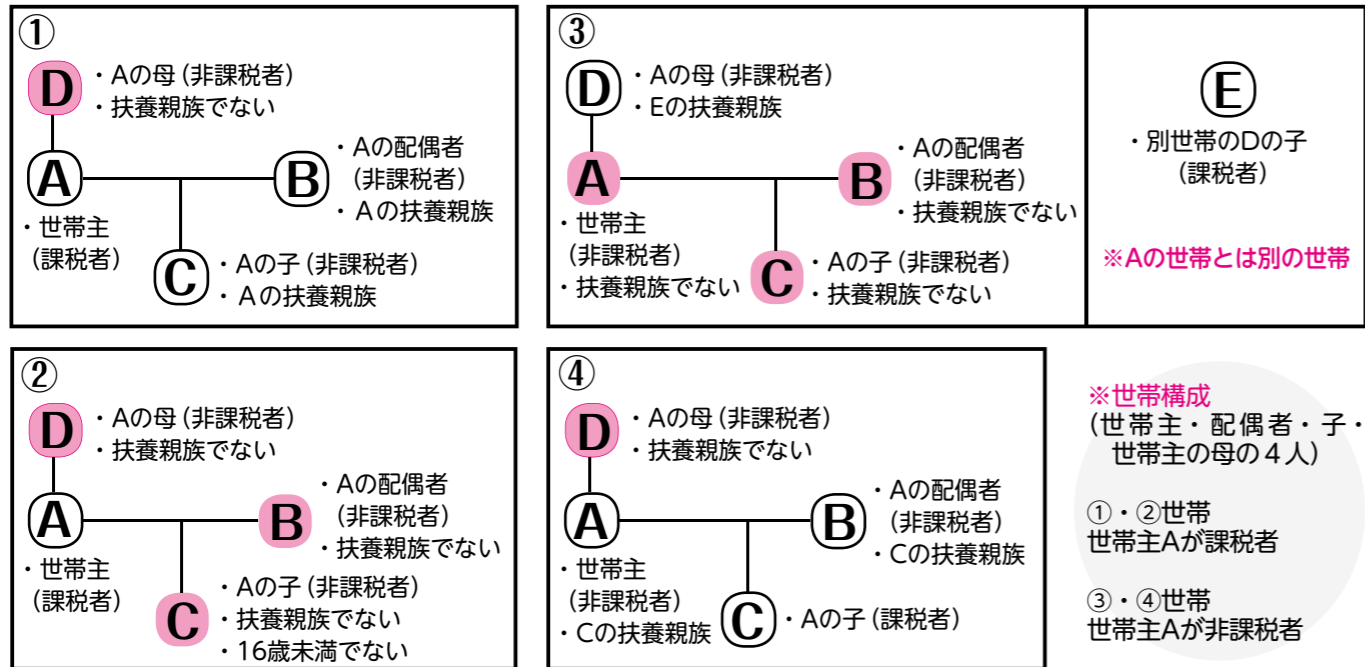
①

D
・Aの母（非課税者）
・扶養親族でない

A
・世帯主
（課税者）

B
・Aの配偶者
（非課税者）
・Aの扶養親族

C
・Aの子（非課税者）
・Aの扶養親族

③

D
・Aの母（非課税者）
・Eの扶養親族

A
・世帯主
（非課税者）
・扶養親族でない

B
・Aの配偶者
（非課税者）
・扶養親族でない

C
・Aの子（非課税者）
・扶養親族でない

E
・別世帯のDの子
（課税者）

※Aの世帯とは別の世帯

②

D
・Aの母（非課税者）
・扶養親族でない

A
・世帯主
（課税者）

B
・Aの配偶者
（非課税者）
・扶養親族でない

C
・Aの子（非課税者）
・扶養親族でない
・16歳未満でない

④

D
・Aの母（非課税者）
・扶養親族でない

A
・世帯主
（非課税者）
・Cの扶養親族

B
・Aの配偶者
（非課税者）
・Cの扶養親族

C
・Aの子（課税者）

※世帯構成
（世帯主・配偶者・子・世帯主の母の４人）

①・②世帯
世帯主Aが課税者

③・④世帯
世帯主Aが非課税者